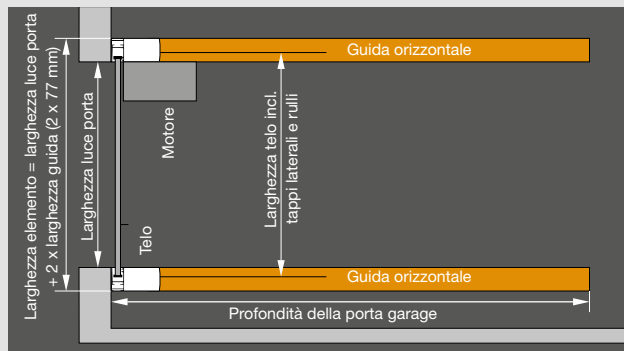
Larghezza elemento = larghezza luce porta + 2 x larghezza guida (2 x 77 mm)

Larghezza luce porta

Motore

Telo

Larghezza telo incl. tappi laterali e rulli

Guida orizzontale

Guida orizzontale

Profondità della porta garage